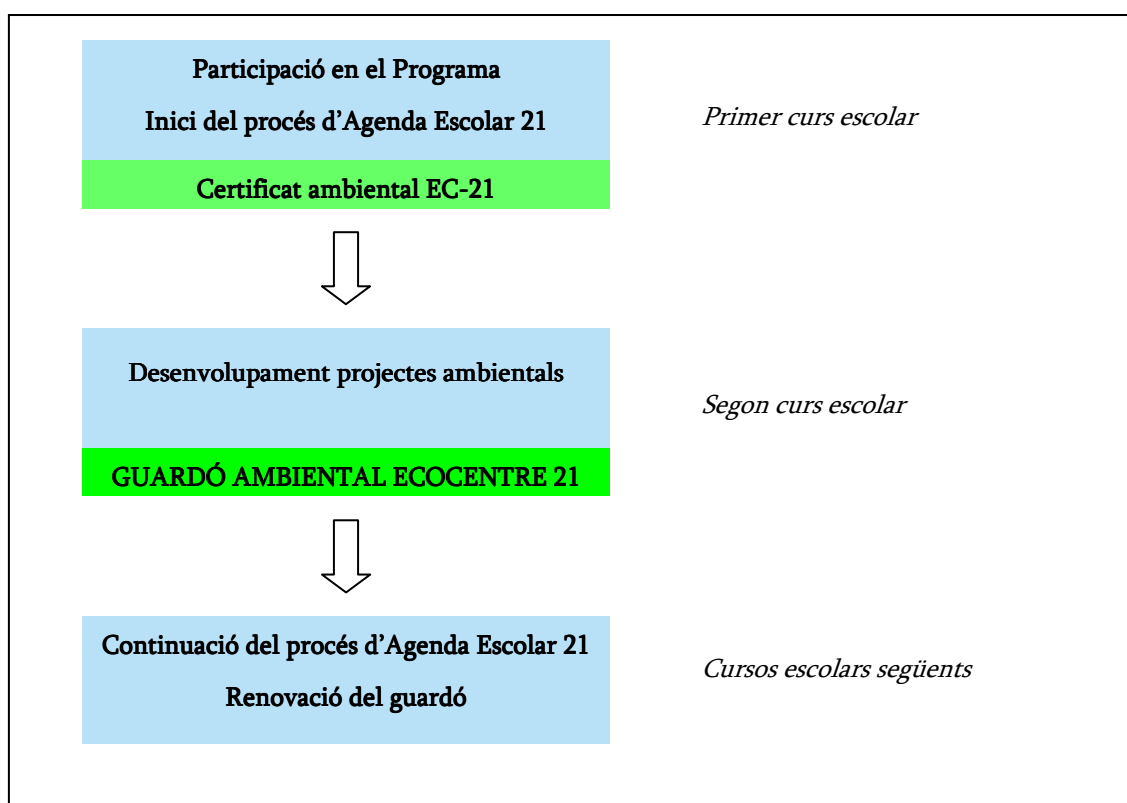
Participació en el Programa

Inici del procés d'Agenda Escolar 21

Primer curs escolar

Certificat ambiental EC-21

Desenvolupament projectes ambientals

Segon curs escolar

GUARDÓ AMBIENTAL ECOCENTRE 21

Continuació del procés d'Agenda Escolar 21

Renovació del guardó

Cursos escolars següents